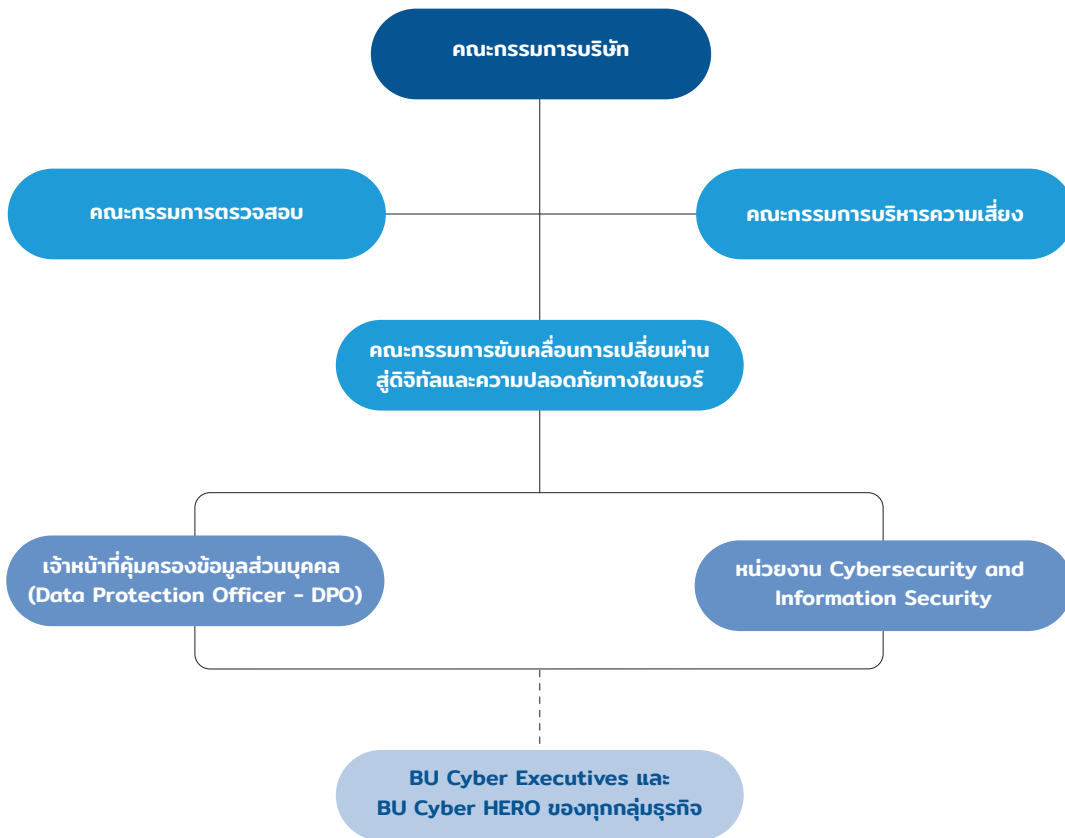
คณะกรรมการบริษัท

คณะกรรมการตรวจสอบ

คณะกรรมการบริหารความเสี่ยง

คณะกรรมการขับเคลื่อนการเปลี่ยนผ่านสู่ดิจิทัลและความปลอดภัยทางไซเบอร์

เจ้าหน้าที่คุ้มครองข้อมูลส่วนบุคคล (Data Protection Officer - DPO)

หน่วยงาน Cybersecurity and Information Security

BU Cyber Executives และ BU Cyber HERO ของทุกกลุ่มธุรกิจ